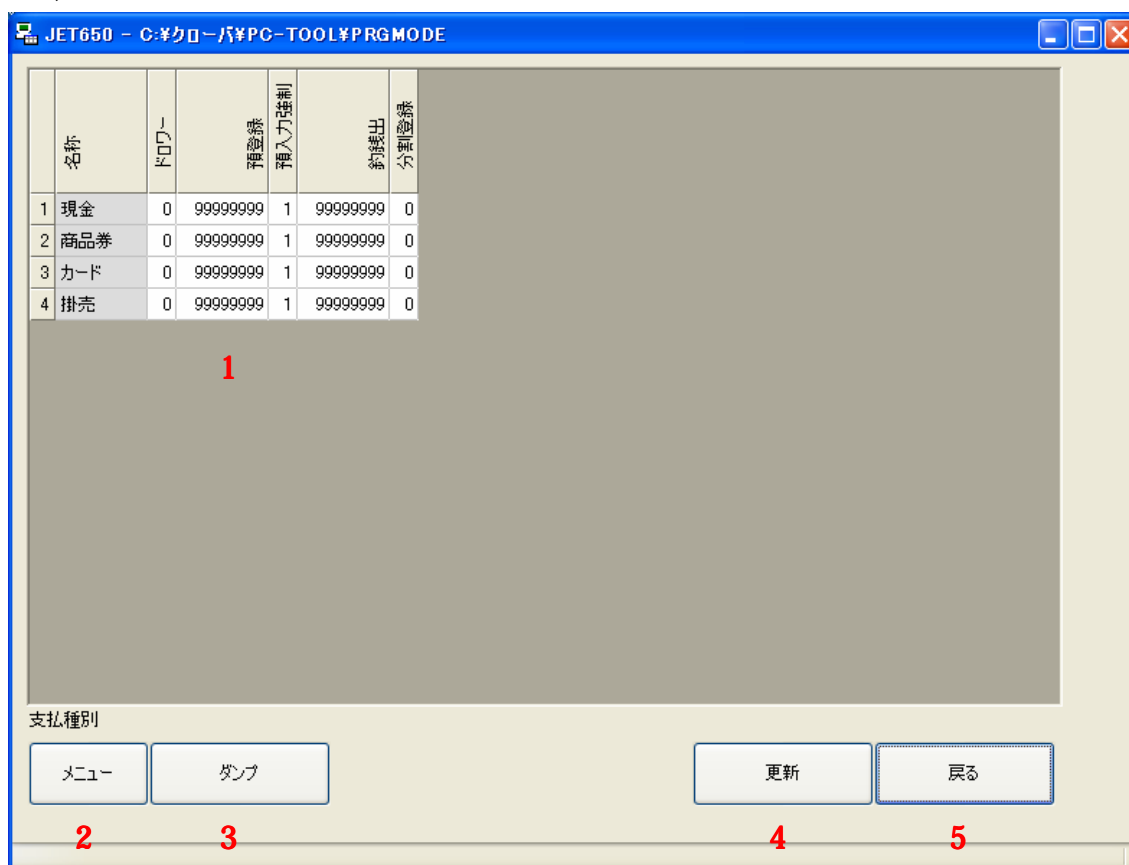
JET650 - C:¥クローバ¥PC-TOOL¥PRGMODE

| | 名称 | ドロワー | 預登録 | 預入力強制 | 釣銭出 | 分割登録 |
|---|---|---|---|---|---|---|
| 1 | 現金 | 0 | 99999999 | 1 | 99999999 | 0 |
| 2 | 商品券 | 0 | 99999999 | 1 | 99999999 | 0 |
| 3 | カード | 0 | 99999999 | 1 | 99999999 | 0 |
| 4 | 掛売 | 0 | 99999999 | 1 | 99999999 | 0 |

1

支払種別

メニュー
ダンプ
更新
戻る

2 3 4 5